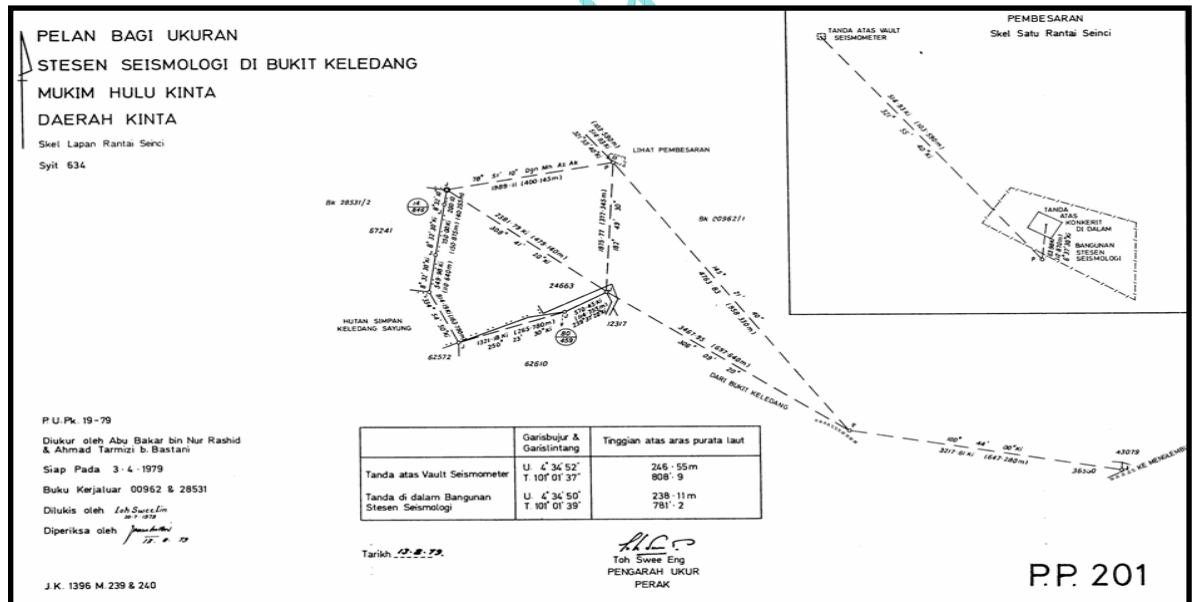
PELAN BAGI UKURAN
STESEN SEISMOLOGI DI BUKIT KELEDANG
MUKIM HULU KINTA
DAERAH KINTA

Skel Lapan Rantai Seinci

Syit 634

PEMBESARAN
Skel Satu Rantai Seinci

TANDA ATAS VAULT SEISMOMETER

TANDA ATAS KONKERIT DI DALAM BANGUNAN STESEN SEISMOLOGI

LIHAT PEMBESARAN

78° 51' 10" Dgn Mn At Ak
1989·11 (400·145m)

Bk 28531/2

Bk 00962/1

67241

24663

12317

62572

62610

HUTAN SIMPAN KELEDANG SAYUNG

2281·79 Ki (459·142m)
308° 41' 20"

1321·18 Ki (265·780m)
250° 23' 30"

3467·85 (697·648m)
308° 05' 20"

DARI BUKIT KELEDANG

4163·83 (838·370m)

100° 44' 00"
3217·61 Ki (647·280m)

36320

43079

KE MENGLEMBU

P.U.Pk. 19-79

Diukur oleh Abu Bakar bin Nur Rashid & Ahmad Tarmizi b. Bastani

Siap Pada 3·4·1979

Buku Kerjaluar 00962 & 28531

Dilukis oleh Loh Swee Lim 20·7·1979

Diperiksa oleh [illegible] 13·8·79

| | Garisbujur & Garislintang | Tinggian atas aras purata laut |
|---|---|---|
| Tanda atas Vault Seismometer | U. 4° 34' 52" T. 101° 01' 37" | 246·55m 808'·9 |
| Tanda di dalam Bangunan Stesen Seismologi | U. 4° 34' 50" T. 101° 01' 39" | 238·11m 781'·2 |

Tarikh 13·8·79.

Toh Swee Eng
PENGARAH UKUR
PERAK

J.K. 1396 M. 239 & 240

P.P. 201